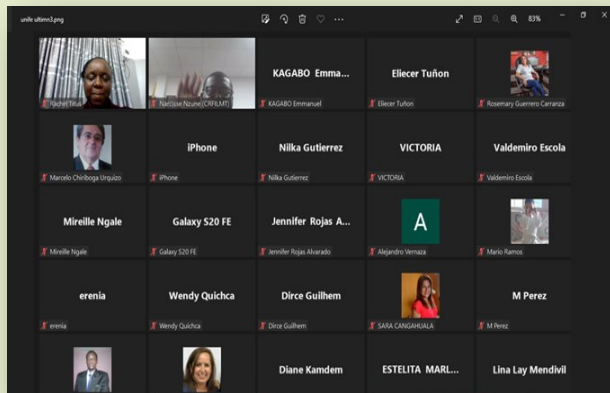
unife ultimm3.png

83%

Rachel Tetua
Narcisse Nzune (CRFILMT)
KAGABO Emma...
KAGABO Emmanuel
Eliecer Tuñon
Eliecer Tuñon
Rosemary Guerrero Carranza

Marcelo Chiriboga Urquizo
iPhone
iPhone
Nilka Gutierrez
Nilka Gutierrez
VICTORIA
VICTORIA
Valdemiro Escola
Valdemiro Escola

Mireille Ngale
Mireille Ngale
Galaxy S20 FE
Galaxy S20 FE
Jennifer Rojas A...
Jennifer Rojas Alvarado
A
Alejandro Vernaza
Mario Ramos

erenia
erenia
Wendy Quichca
Wendy Quichca
Dirce Guilhem
Dirce Guilhem
SARA CANGAHUALA
M Perez
M Perez

Diane Kamdem
ESTELITA MARL...
Lina Lay Mendivil